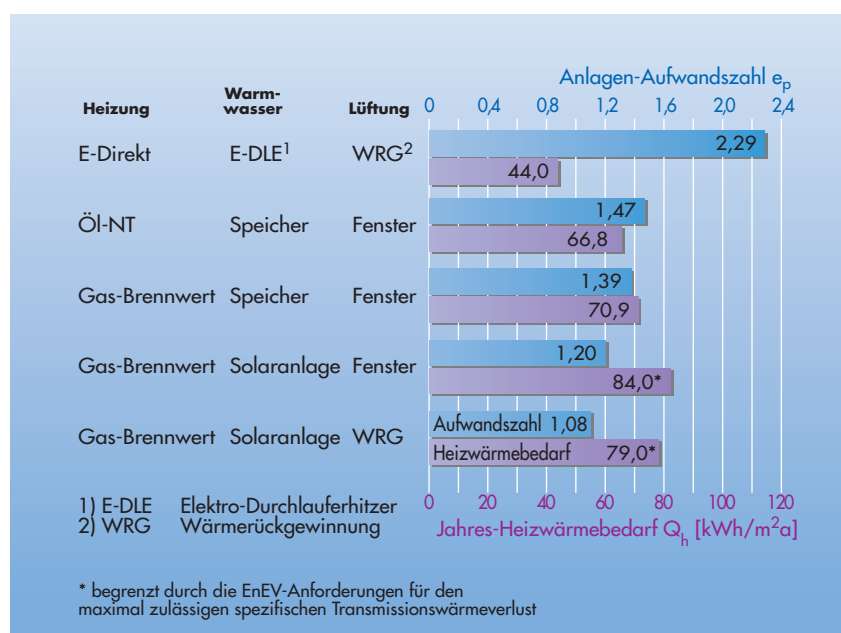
Anlagen-Aufwandszahl $e_p$

| Heizung | Warmwasser | Lüftung | 0 0,4 0,8 1,2 1,6 2,0 2,4 |
|---|---|---|---|
| E-Direkt | E-DLE$^1$ | WRG$^2$ | 2,29 / 44,0 |
| Öl-NT | Speicher | Fenster | 1,47 / 66,8 |
| Gas-Brennwert | Speicher | Fenster | 1,39 / 70,9 |
| Gas-Brennwert | Solaranlage | Fenster | 1,20 / 84,0* |
| Gas-Brennwert | Solaranlage | WRG | Aufwandszahl 1,08 / Heizwärmebedarf 79,0* |

0 20 40 60 80 100 120

Jahres-Heizwärmebedarf $Q_h$ [kWh/m$^2$a]

1) E-DLE Elektro-Durchlauferhitzer
2) WRG Wärmerückgewinnung

* begrenzt durch die EnEV-Anforderungen für den maximal zulässigen spezifischen Transmissionswärmeverlust